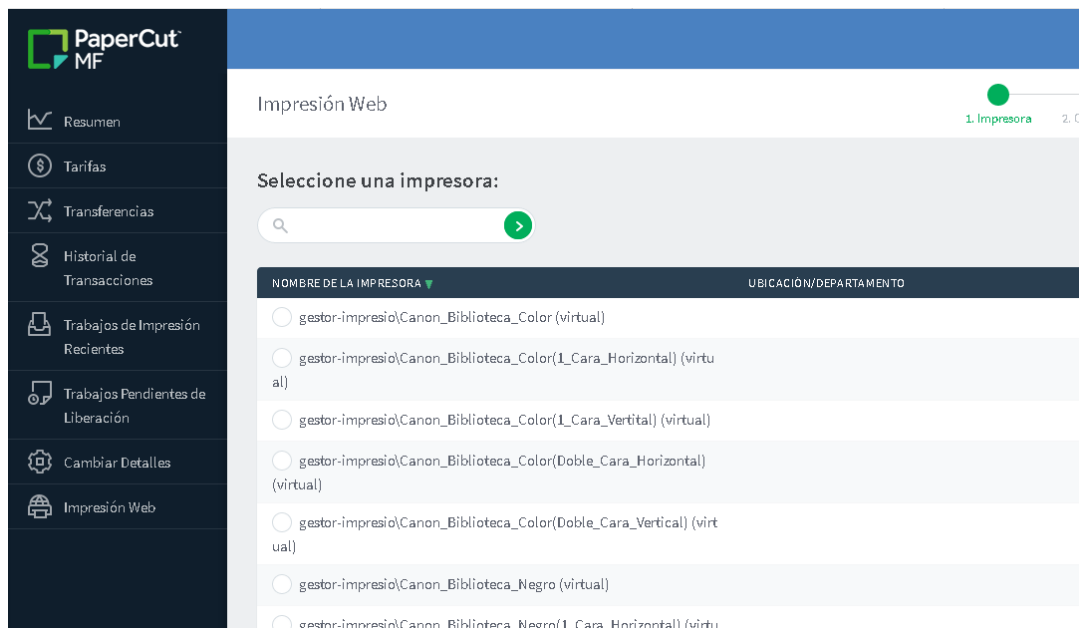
PaperCut MF

Resumen

Tarifas

Transferencias

Historial de Transacciones

Trabajos de Impresión Recientes

Trabajos Pendientes de Liberación

Cambiar Detalles

Impresión Web

Impresión Web

1. Impresora

2. C

Seleccione una impresora:

| NOMBRE DE LA IMPRESORA | UBICACIÓN/DEPARTAMENTO |
|---|---|
| gestor-impresio\Canon_Biblioteca_Color (virtual) | |
| gestor-impresio\Canon_Biblioteca_Color(1_Cara_Horizontal) (virtual) | |
| gestor-impresio\Canon_Biblioteca_Color(1_Cara_Vertital) (virtual) | |
| gestor-impresio\Canon_Biblioteca_Color(Doble_Cara_Horizontal) (virtual) | |
| gestor-impresio\Canon_Biblioteca_Color(Doble_Cara_Vertical) (virtual) | |
| gestor-impresio\Canon_Biblioteca_Negro (virtual) | |
| gestor-impresio\Canon_Biblioteca_Negro(1_Cara_Horizontal) (virtu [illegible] | |